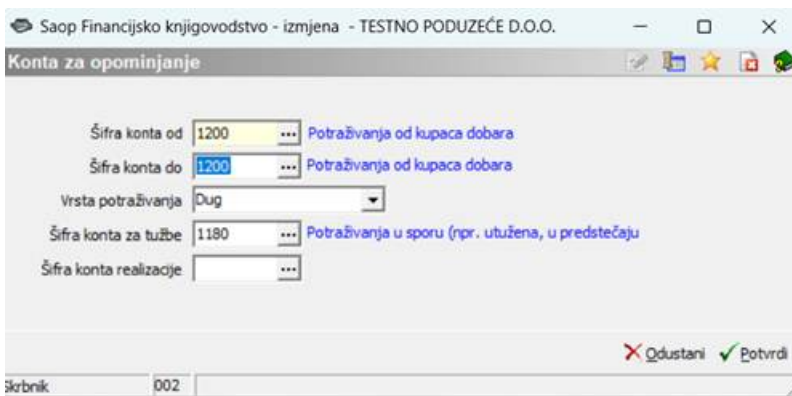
Saop Financijsko knjigovodstvo - izmjena - TESTNO PODUZEĆE D.O.O.

Konta za opominjanje

Šifra konta od 1200 ... Potraživanja od kupaca dobara

Šifra konta do 1200 ... Potraživanja od kupaca dobara

Vrsta potraživanja Dug

Šifra konta za tužbe 1180 ... Potraživanja u sporu (npr. utužena, u predstečaju

Šifra konta realizacije ...

Odustani Potvrdi

Skrbnik 002